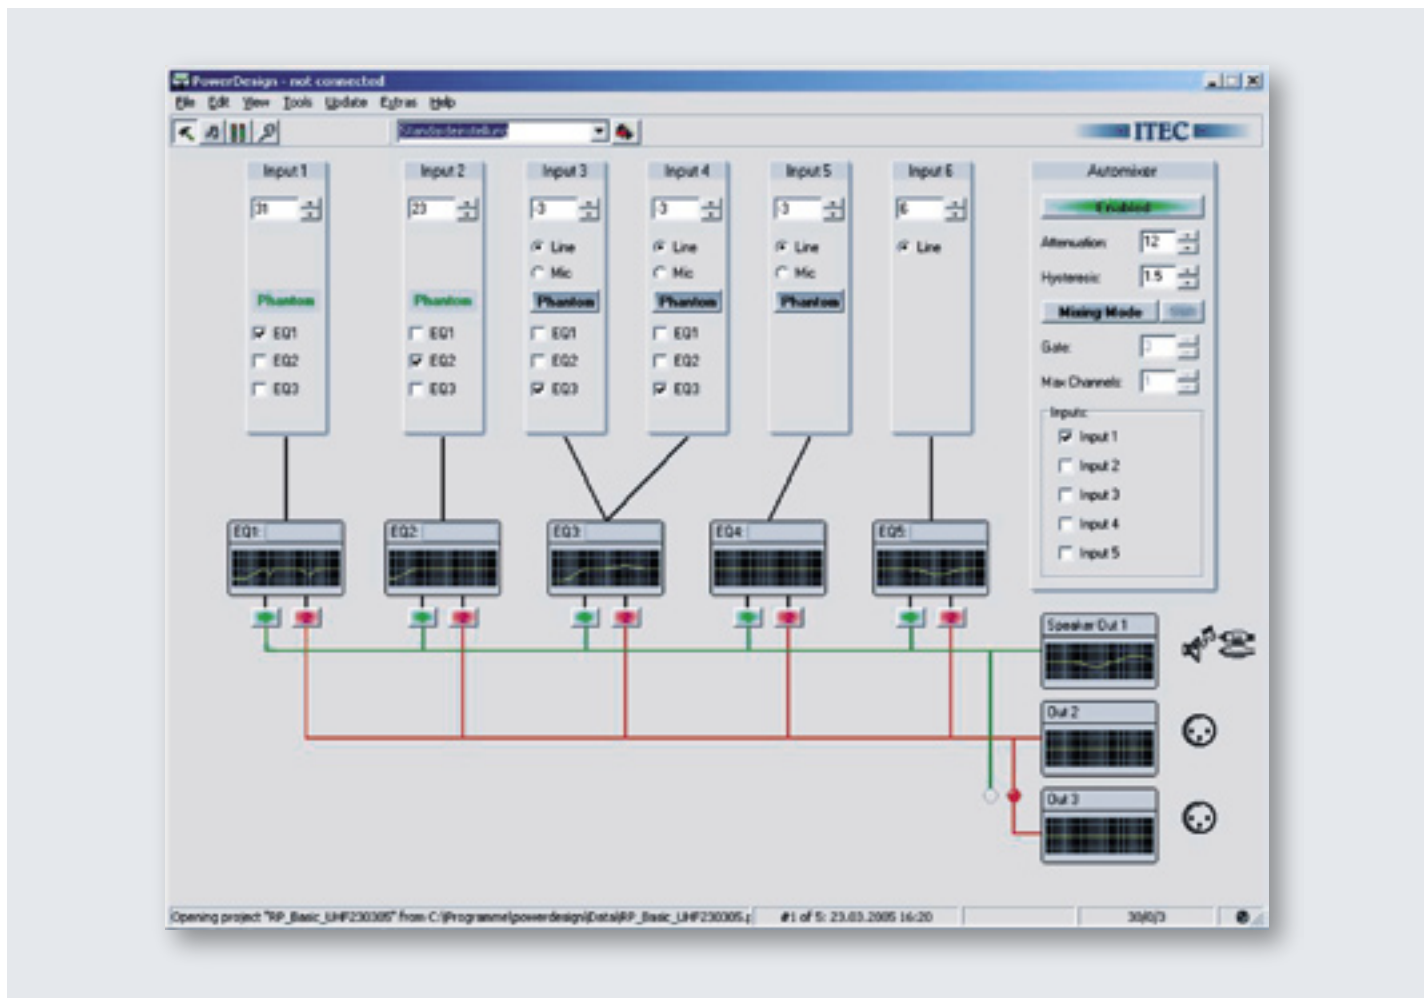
PowerDesign - not connected

File Edit View Tools Update Extras Help

Standardeinstellung

ITEC

Input 1
31
Phantom
EQ1
EQ2
EQ3

Input 2
23
Phantom
EQ1
EQ2
EQ3

Input 3
-3
Line
Mic
Phantom
EQ1
EQ2
EQ3

Input 4
-3
Line
Mic
Phantom
EQ1
EQ2
EQ3

Input 5
-3
Line
Mic
Phantom

Input 6
6
Line

Automixer
Enabled
Attenuation: 12
Hysteresis: 1.5
Mixing Mode
Gate:
Max Channels: 1
Inputs
Input 1
Input 2
Input 3
Input 4
Input 5

EQ1
EQ2
EQ3
EQ4
EQ5

Speaker Out 1
Out 2
Out 3

Opening project "RP_Basic_UHF230305" from C:\Programme\powerdesign\Data\RP_Basic_UHF230305.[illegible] #1 of 5: 23.03.2005 16:20 30/0/3